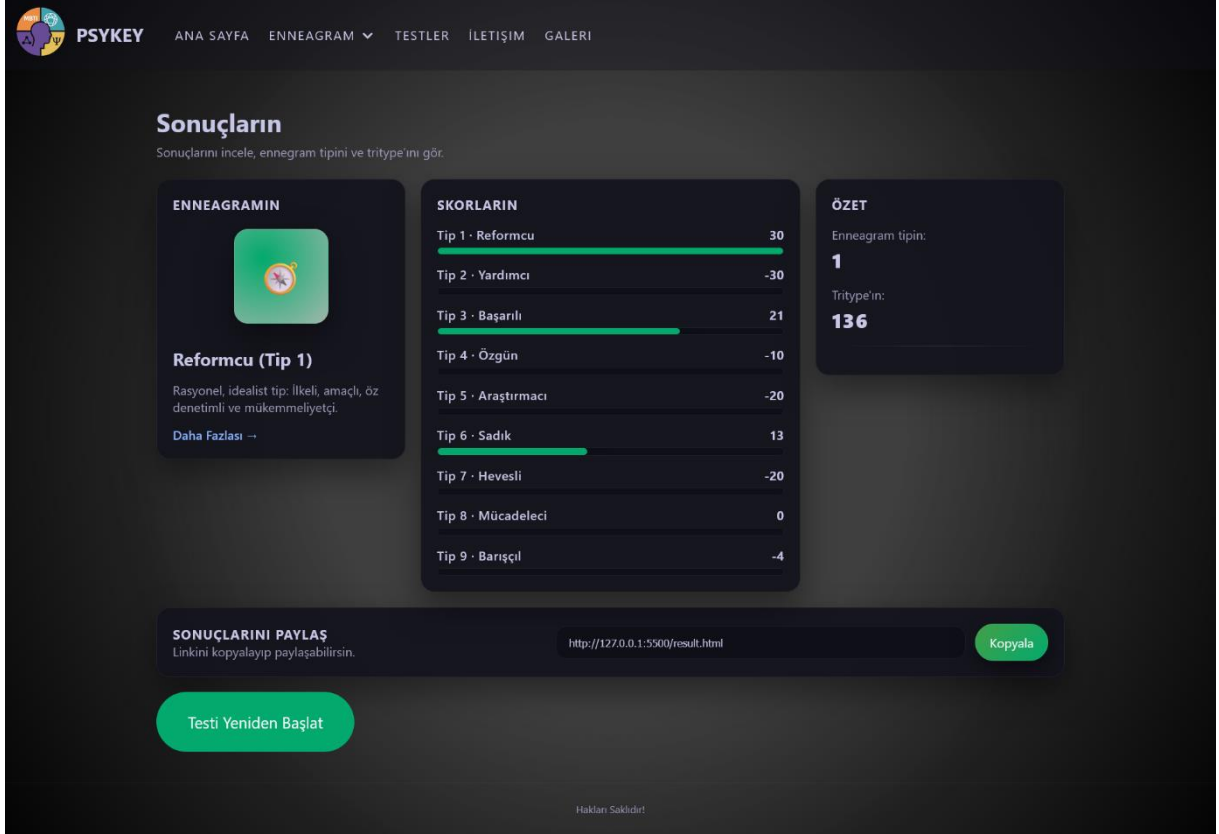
PSYKEY ANA SAYFA ENNEAGRAM TESTLER İLETİŞİM GALERİ

Sonuçların
Sonuçlarını incele, ennegram tipini ve tritype'ını gör.

ENNEAGRAMIN

Reformcu (Tip 1)

Rasyonel, idealist tip: İlkeli, amaçlı, öz denetimli ve mükemmeliyetçi.

Daha Fazlası →

SKORLARIN

Tip 1 · Reformcu 30
Tip 2 · Yardımcı -30
Tip 3 · Başarılı 21
Tip 4 · Özgün -10
Tip 5 · Araştırmacı -20
Tip 6 · Sadık 13
Tip 7 · Hevesli -20
Tip 8 · Mücadeleci 0
Tip 9 · Barışçıl -4

ÖZET

Enneagram tipin:
1

Tritype'ın:
136

SONUÇLARINI PAYLAŞ
Linkini kopyalayıp paylaşabilirsin.

http://127.0.0.1:5500/result.html

Kopyala

Testi Yeniden Başlat

Hakları Saklıdır!